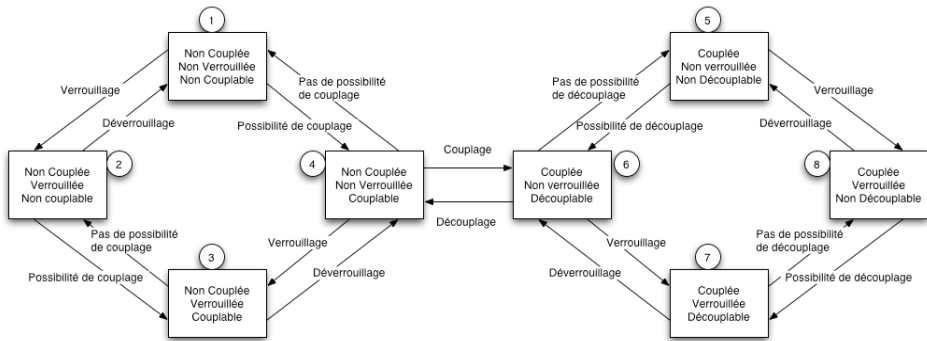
1
Non Couplée
Non Verrouillée
Non Couplable

Verrouillage

Déverrouillage

Pas de possibilité de couplage

Possibilité de couplage

2
Non Couplée
Verrouillée
Non couplable

4
Non Couplée
Non Verrouillée
Couplable

Pas de possibilité de couplage

Possibilité de couplage

Verrouillage

Déverrouillage

3
Non Couplée
Verrouillée
Couplable

Couplage

Découplage

5
Couplée
Non verrouillée
Non Découplable

Pas de possibilité de découplage

Possibilité de découplage

Verrouillage

Déverrouillage

6
Couplée
Non verrouillée
Découplable

8
Couplée
Verrouillée
Non Découplable

Verrouillage

Déverrouillage

Pas de possibilité de découplage

Possibilité de découplage

7
Couplée
Verrouillée
Découplable